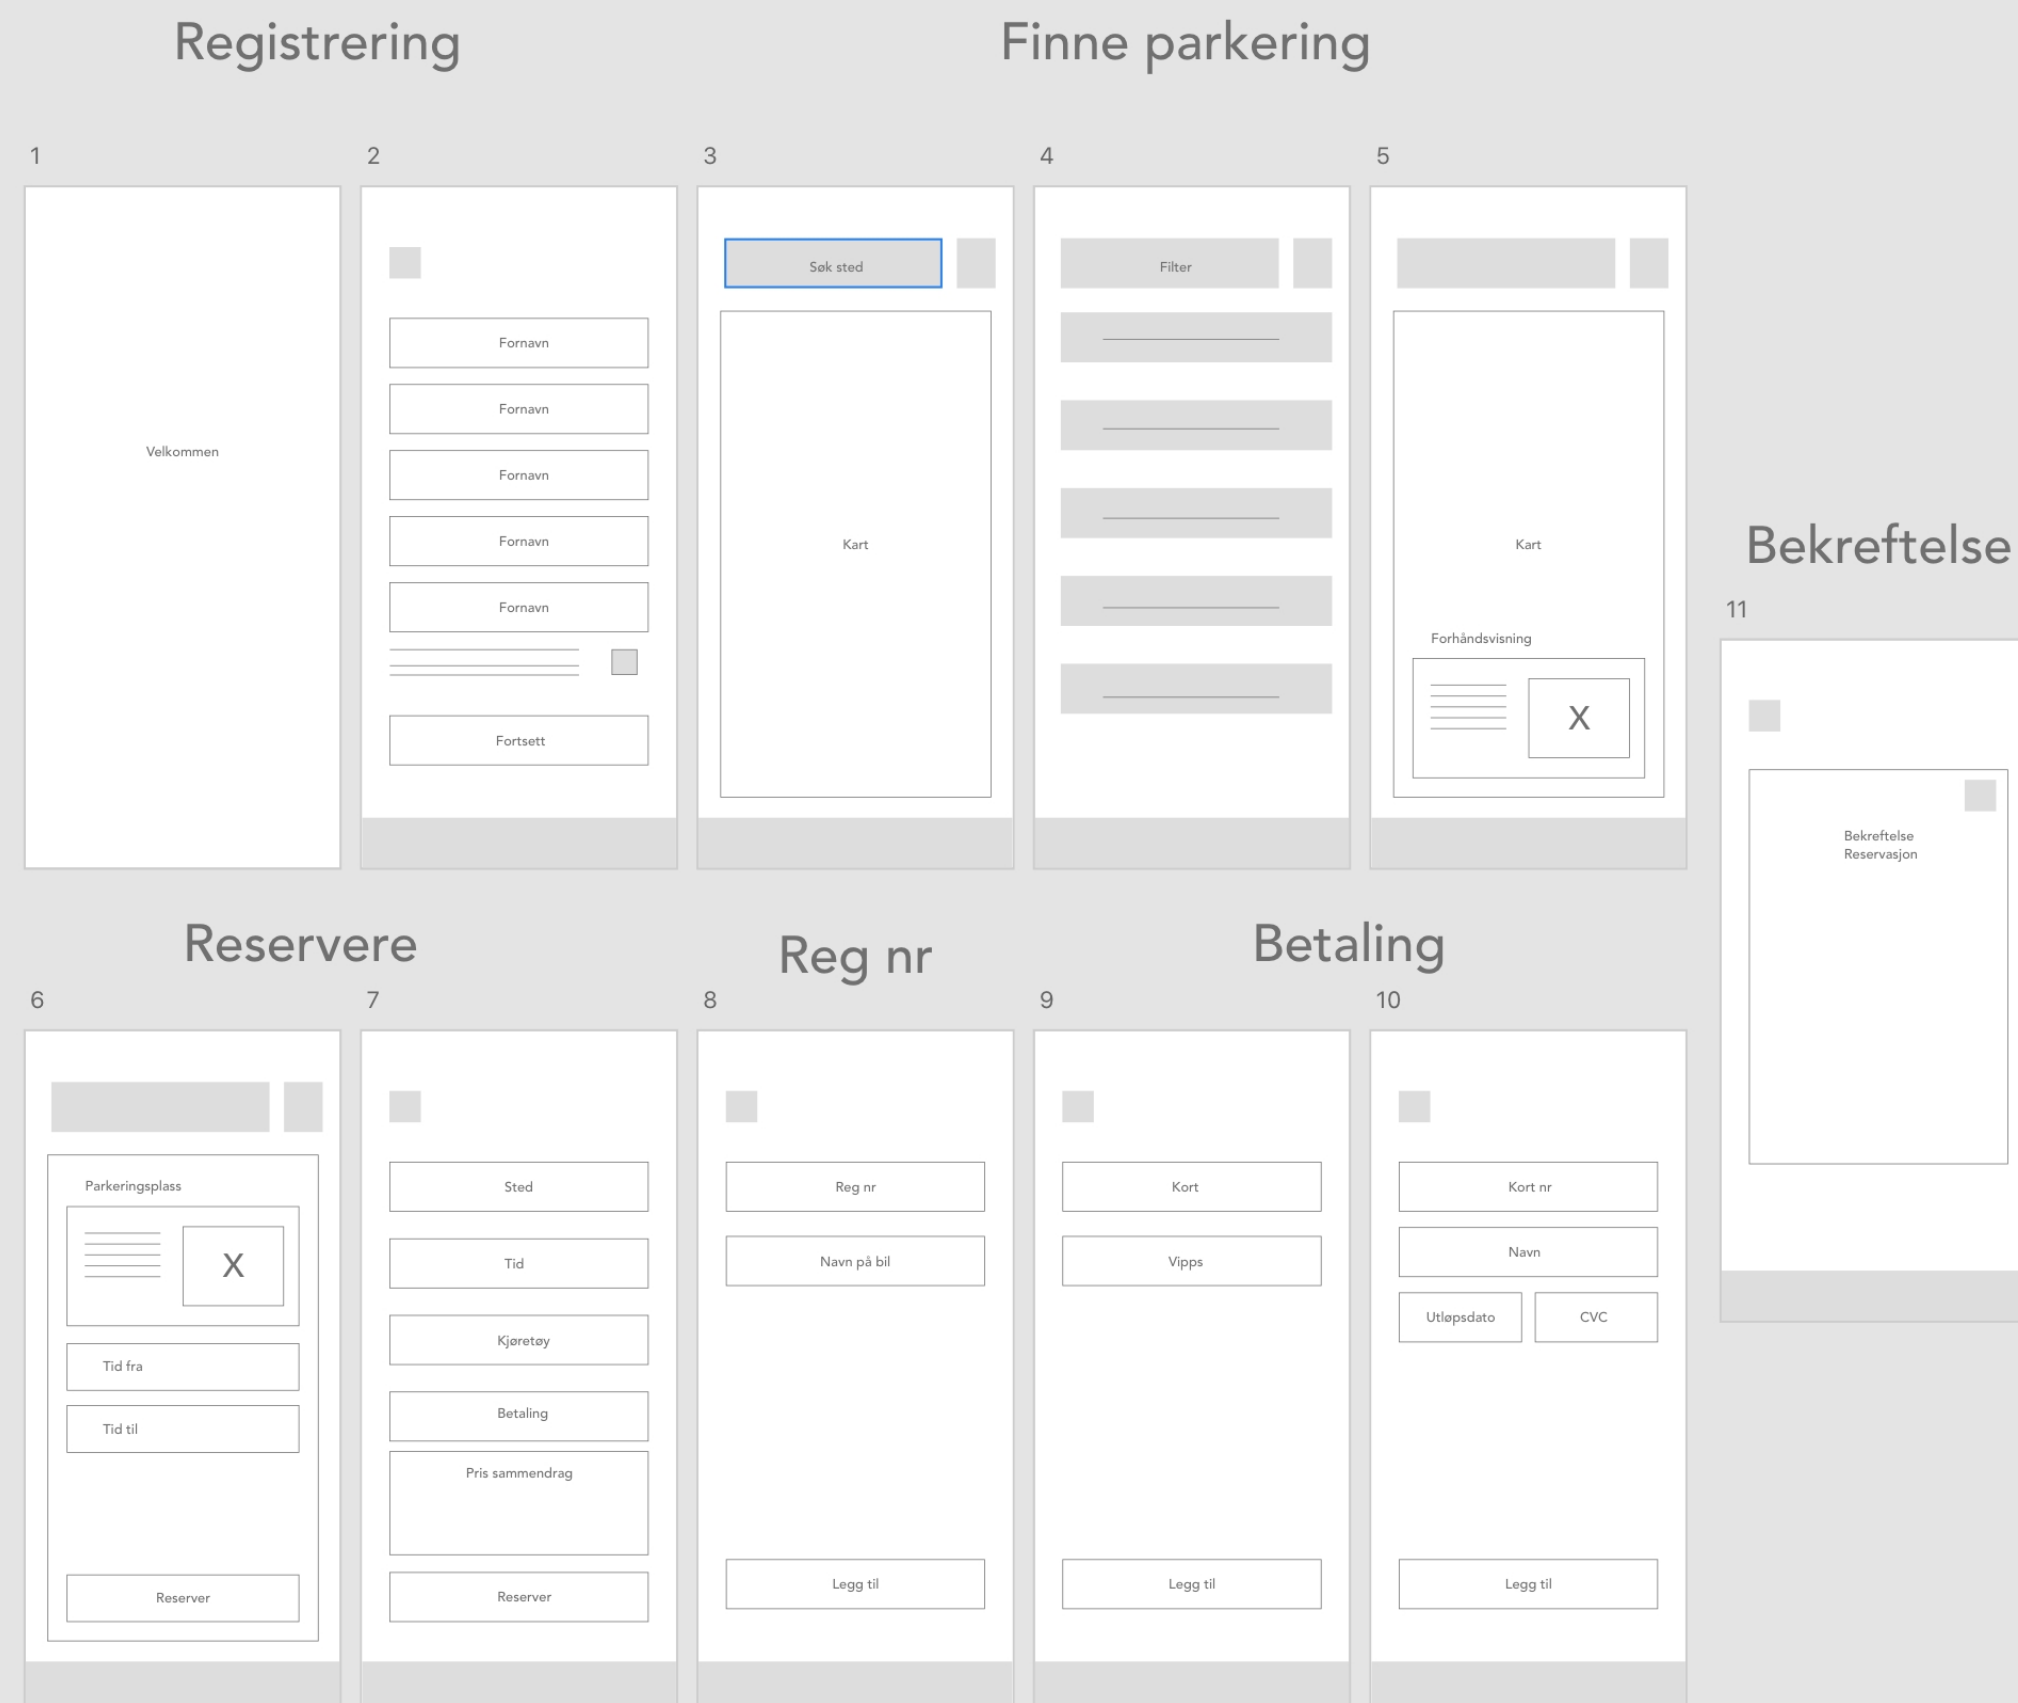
Registrering

Finne parkering

1

Velkommen

2

Fornavn

Fornavn

Fornavn

Fornavn

Fornavn

Fortsett

3

Søk sted

Kart

4

Filter

5

Kart

Forhåndsvisning

X

Bekreftelse

11

Bekreftelse
Reservasjon

Reservere

6

Parkeringsplass

X

Tid fra

Tid til

Reserver

7

Sted

Tid

Kjøretøy

Betaling

Pris sammendrag

Reserver

Reg nr

8

Reg nr

Navn på bil

Legg til

Betaling

9

Kort

Vipps

Legg til

10

Kort nr

Navn

Utløpsdato

CVC

Legg til